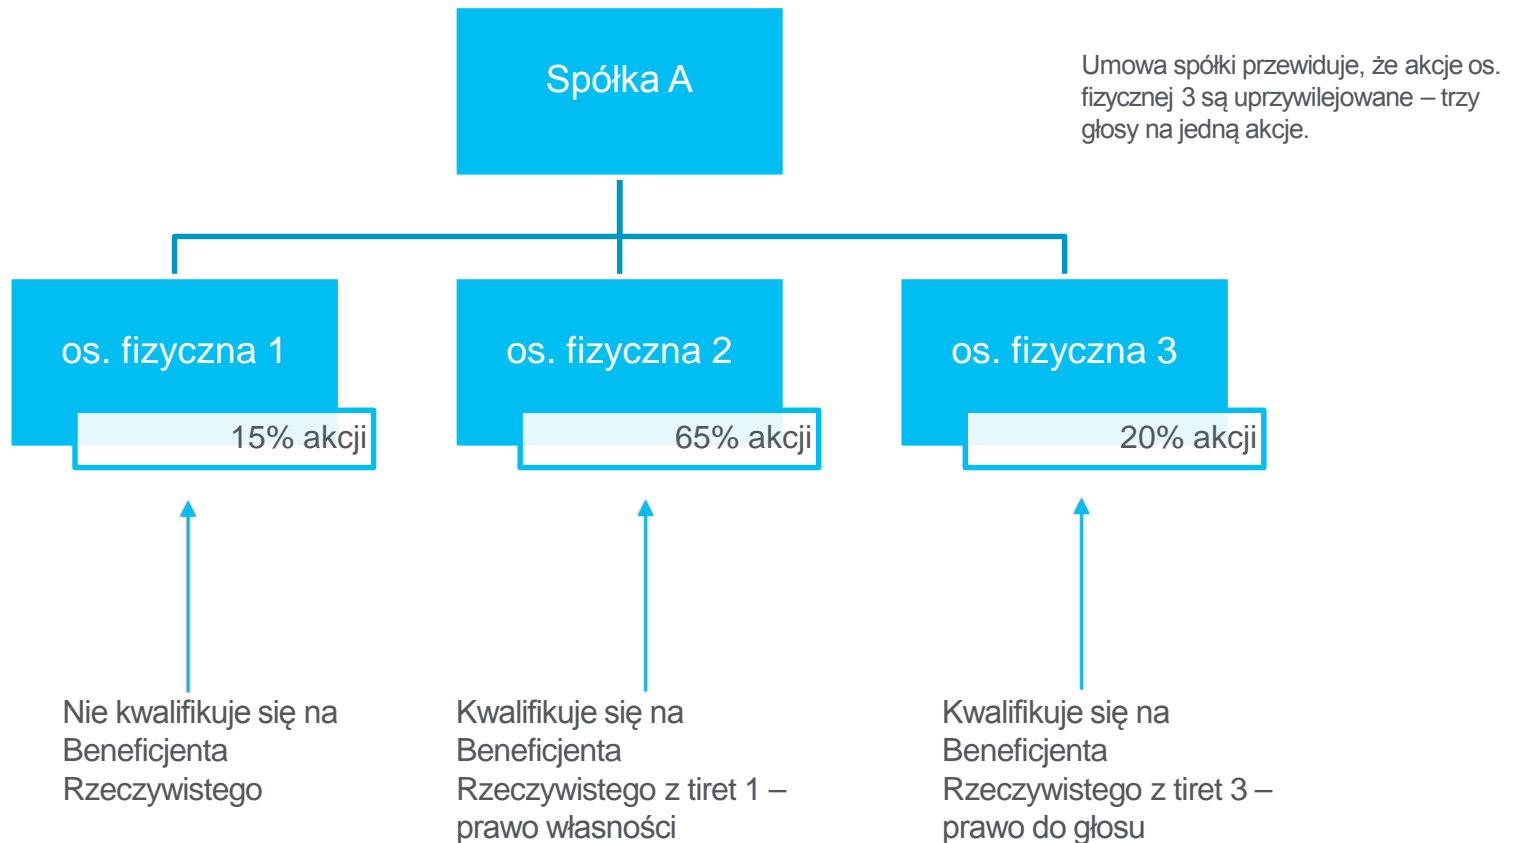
Spółka A

Umowa spółki przewiduje, że akcje os. fizycznej 3 są uprzywilejowane – trzy głosy na jedną akcje.

os. fizyczna 1

15% akcji

os. fizyczna 2

65% akcji

os. fizyczna 3

20% akcji

Nie kwalifikuje się na Beneficjenta Rzeczywistego

Kwalifikuje się na Beneficjenta Rzeczywistego z tiret 1 – prawo własności

Kwalifikuje się na Beneficjenta Rzeczywistego z tiret 3 – prawo do głosu